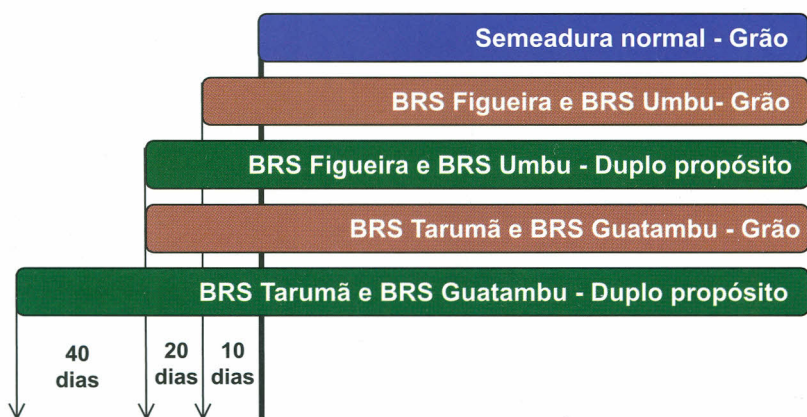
Semeadura normal - Grão

BRS Figueira e BRS Umbu- Grão

BRS Figueira e BRS Umbu - Duplo propósito

BRS Tarumã e BRS Guatambu - Grão

BRS Tarumã e BRS Guatambu - Duplo propósito

40 dias

20 dias

10 dias